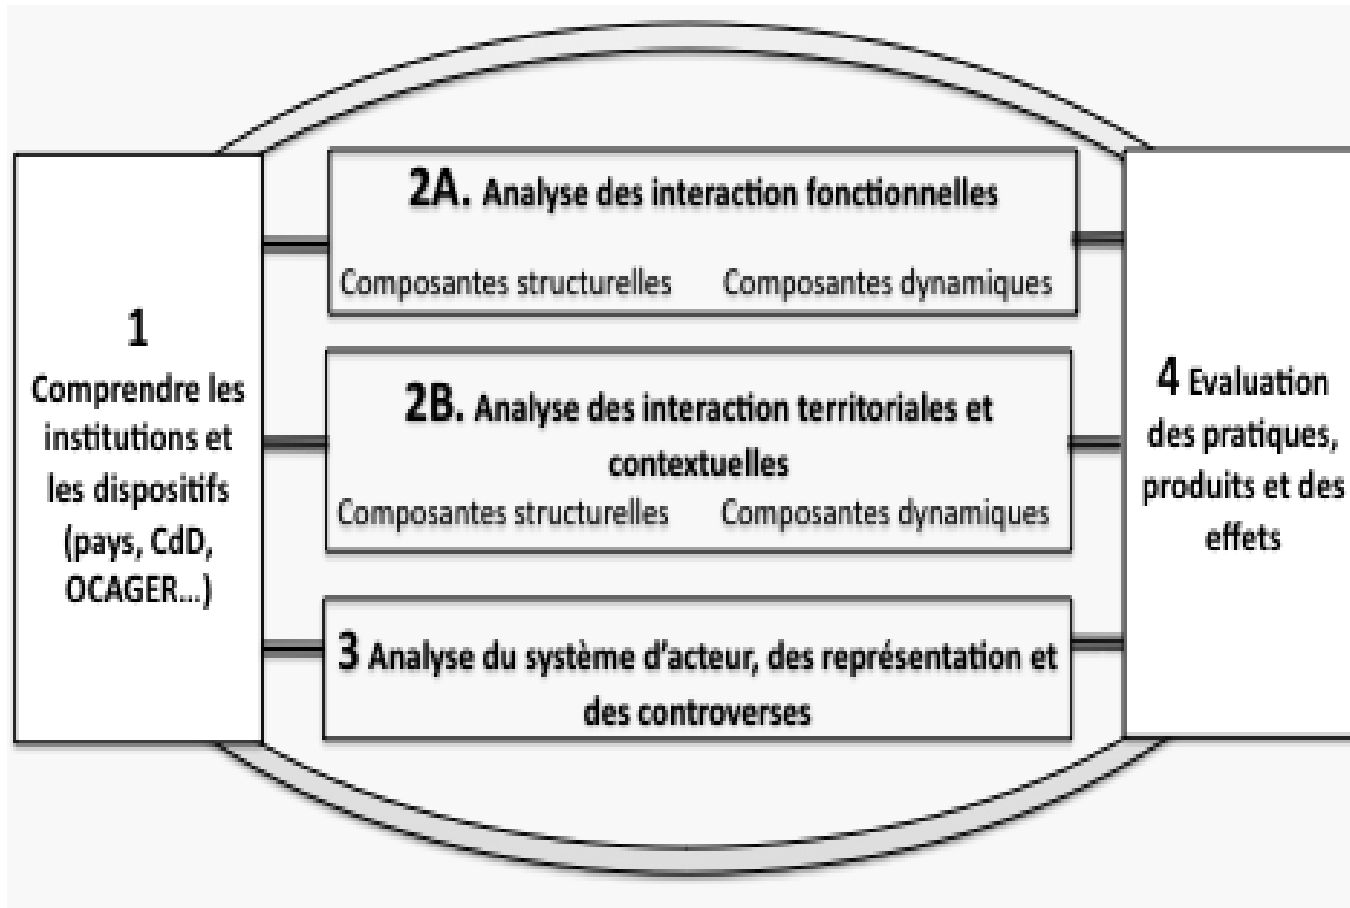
1
Comprendre les institutions et les dispositifs (pays, CdD, OCAGER...)

2A. Analyse des interaction fonctionnelles

Composantes structurelles Composantes dynamiques

2B. Analyse des interaction territoriales et contextuelles

Composantes structurelles Composantes dynamiques

3 Analyse du système d'acteur, des représentation et des controverses

4 Evaluation des pratiques, produits et des effets